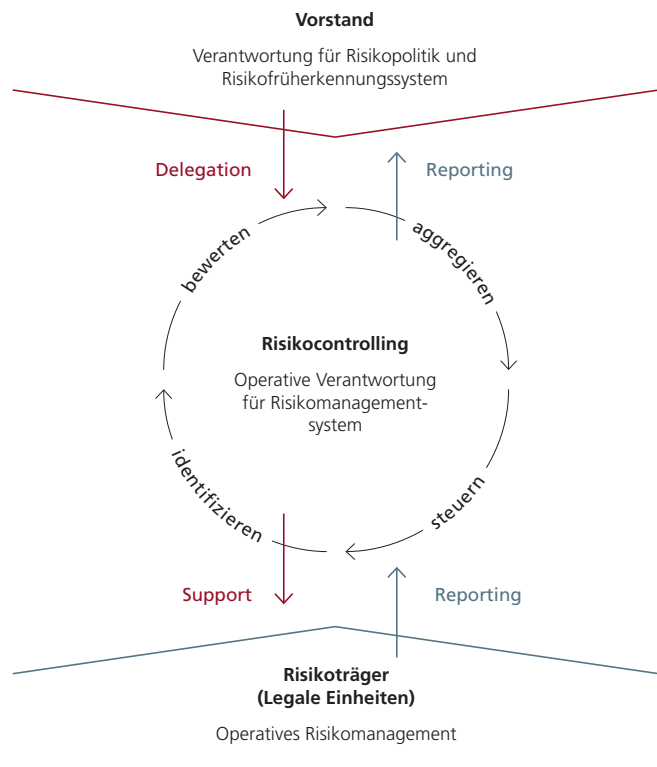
**Vorstand**

Verantwortung für Risikopolitik und Risikofrüherkennungssystem

Delegation

Reporting

bewerten

aggregieren

**Risikocontrolling**

Operative Verantwortung für Risikomanagement-system

identifizieren

steuern

Support

Reporting

**Risikoträger (Legale Einheiten)**

Operatives Risikomanagement